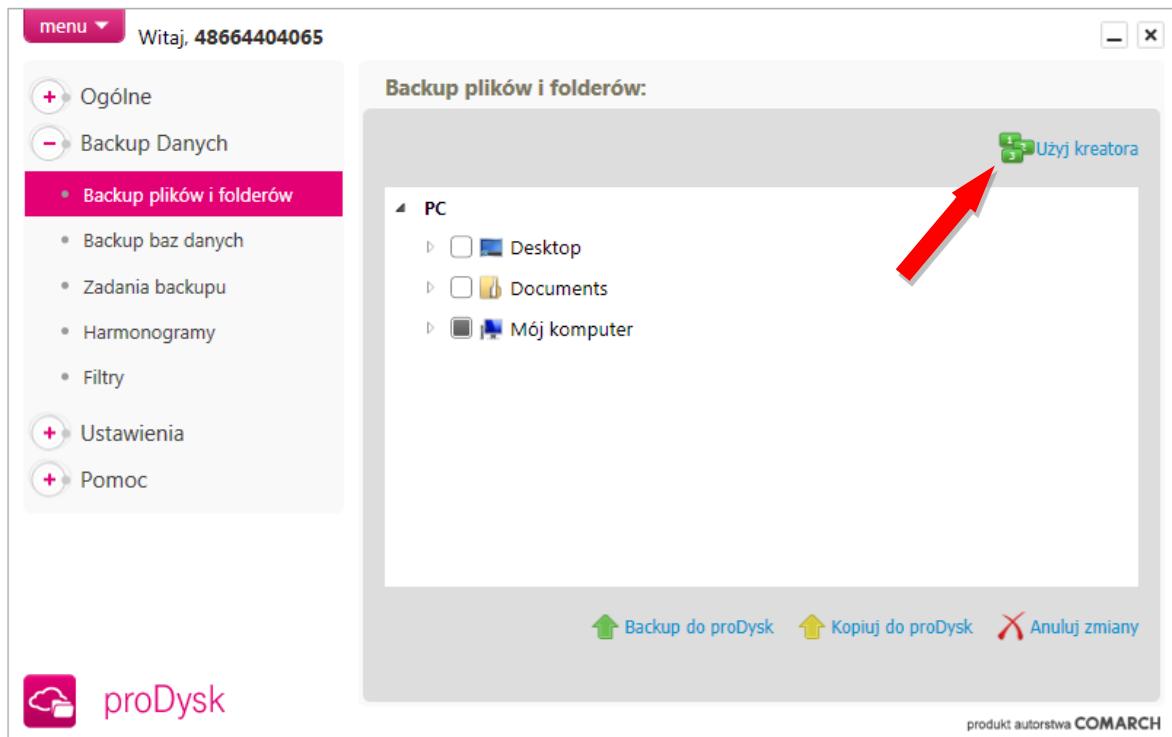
menu

Witaj, **48664404065**

Ogólne

Backup Danych

Backup plików i folderów

Backup baz danych

Zadania backupu

Harmonogramy

Filtry

Ustawienia

Pomoc

proDysk

Backup plików i folderów:

Użyj kreatora

PC

Desktop

Documents

Mój komputer

Backup do proDysk

Kopiuj do proDysk

Anuluj zmiany

produkt autorstwa COMARCH